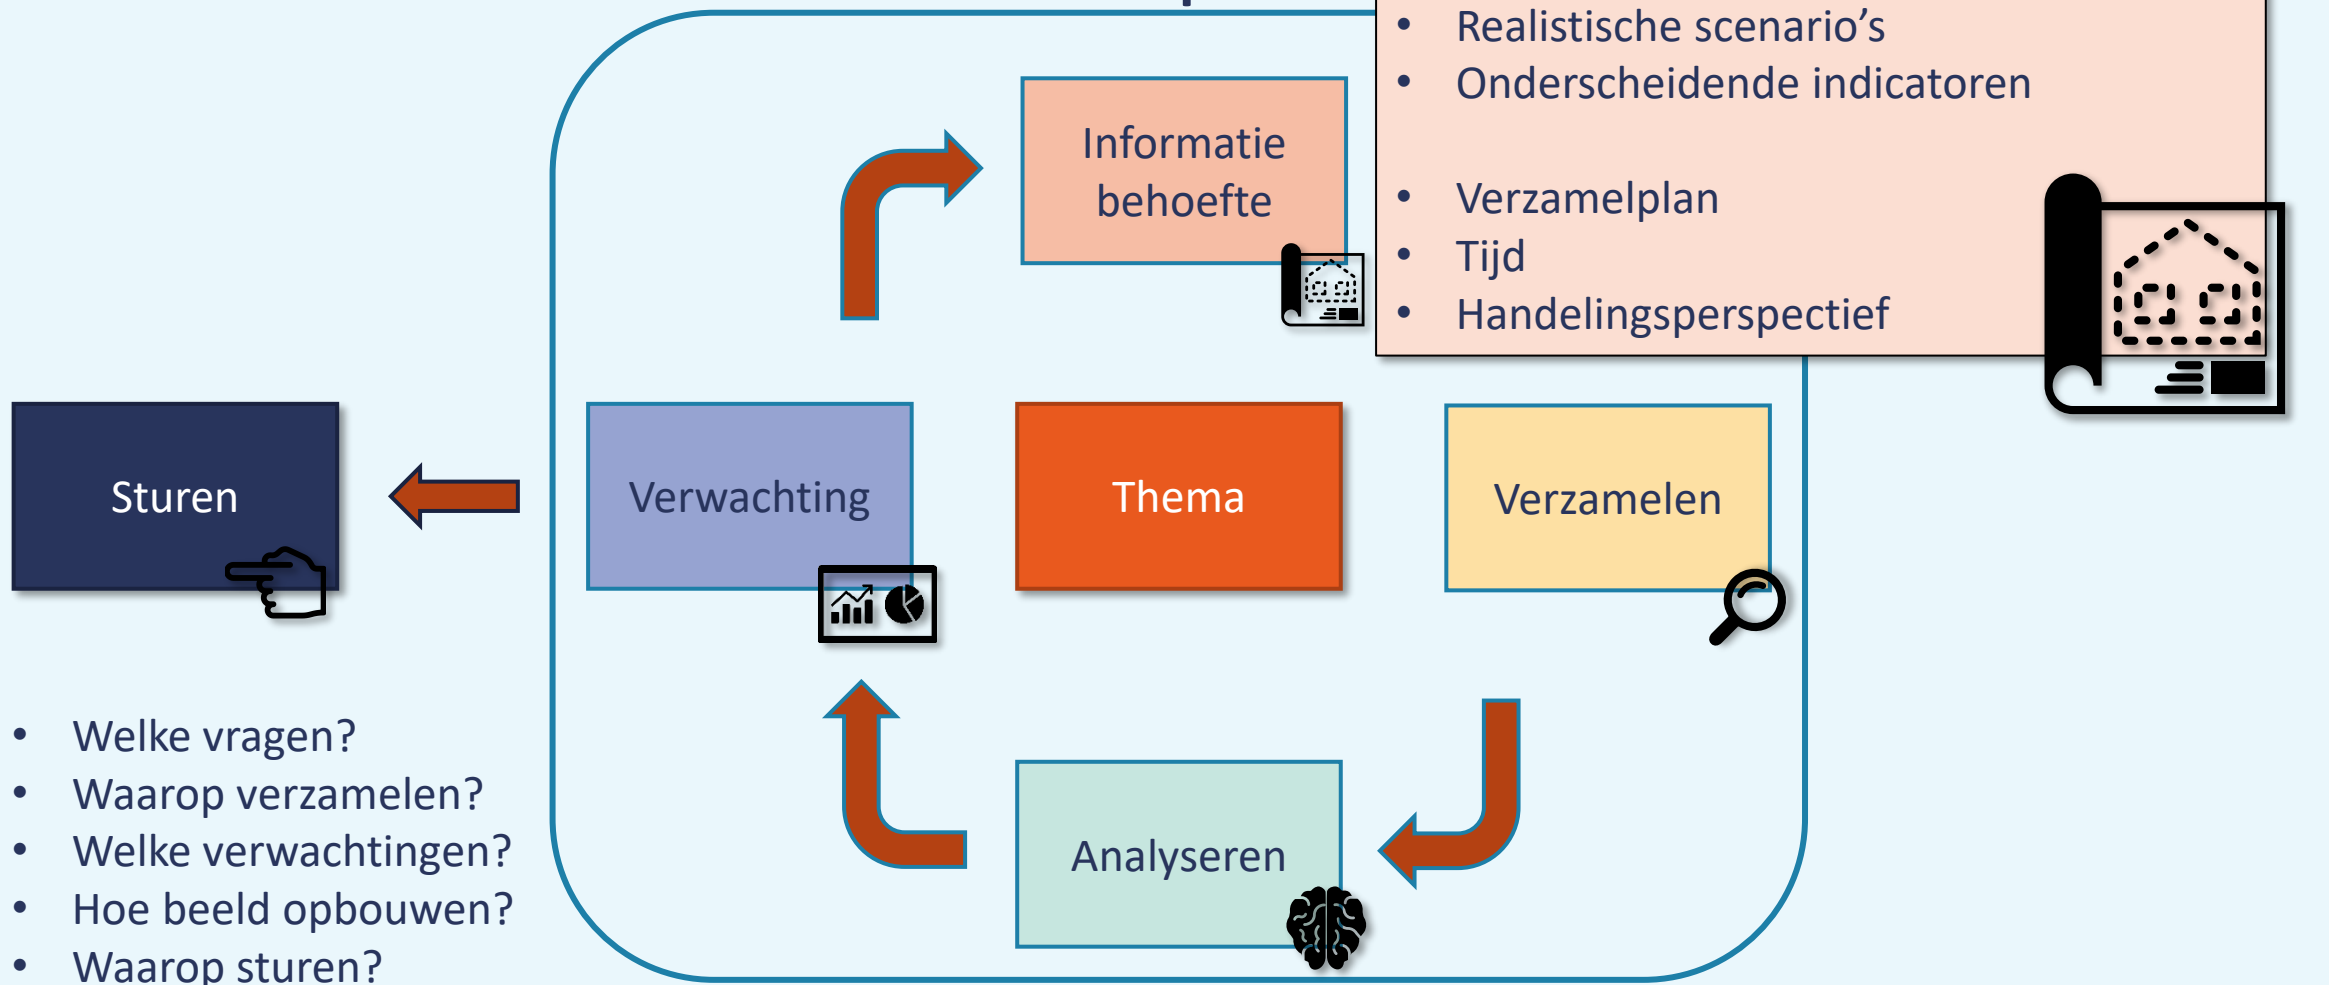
- Realistische scenario's
- Onderscheidende indicatoren

- Verzamelplan
- Tijd
- Handelingsperspectief

Informatie behoefte

Sturen

Verwachting

Thema

Verzamelen

Analyseren

- Welke vragen?
- Waarop verzamelen?
- Welke verwachtingen?
- Hoe beeld opbouwen?
- Waarop sturen?